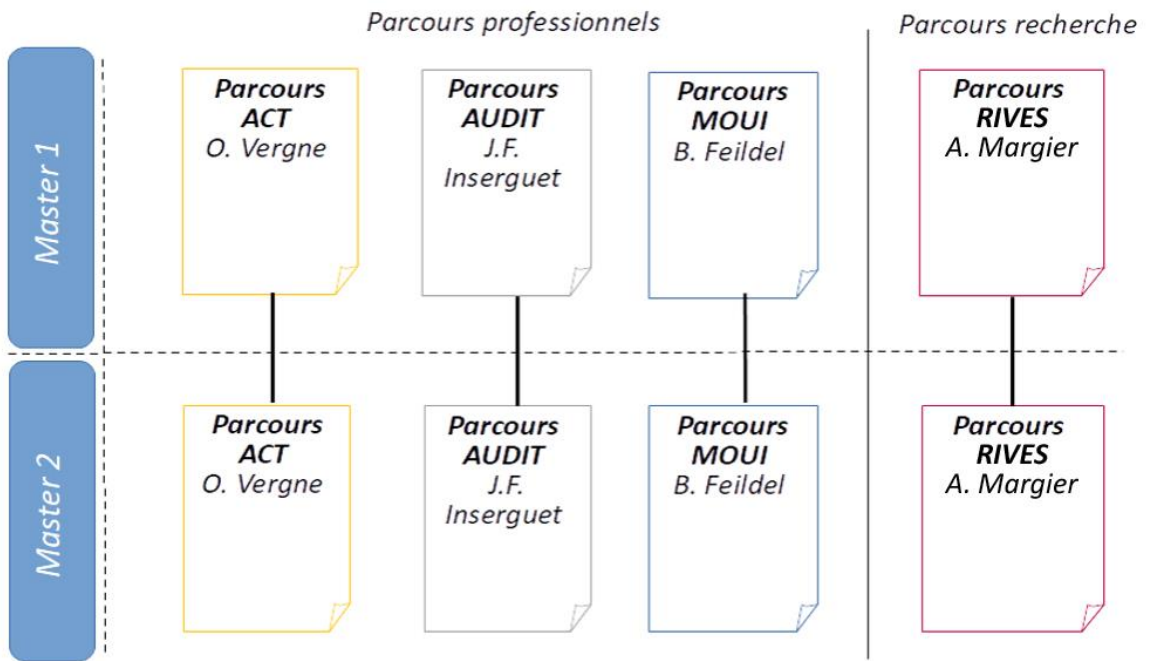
Parcours professionnels

Parcours recherche

Master 1

Parcours ACT
O. Vergne

Parcours AUDIT
J.F. Inserguet

Parcours MOUI
B. Feildel

Parcours RIVES
A. Margier

Master 2

Parcours ACT
O. Vergne

Parcours AUDIT
J.F. Inserguet

Parcours MOUI
B. Feildel

Parcours RIVES
A. Margier